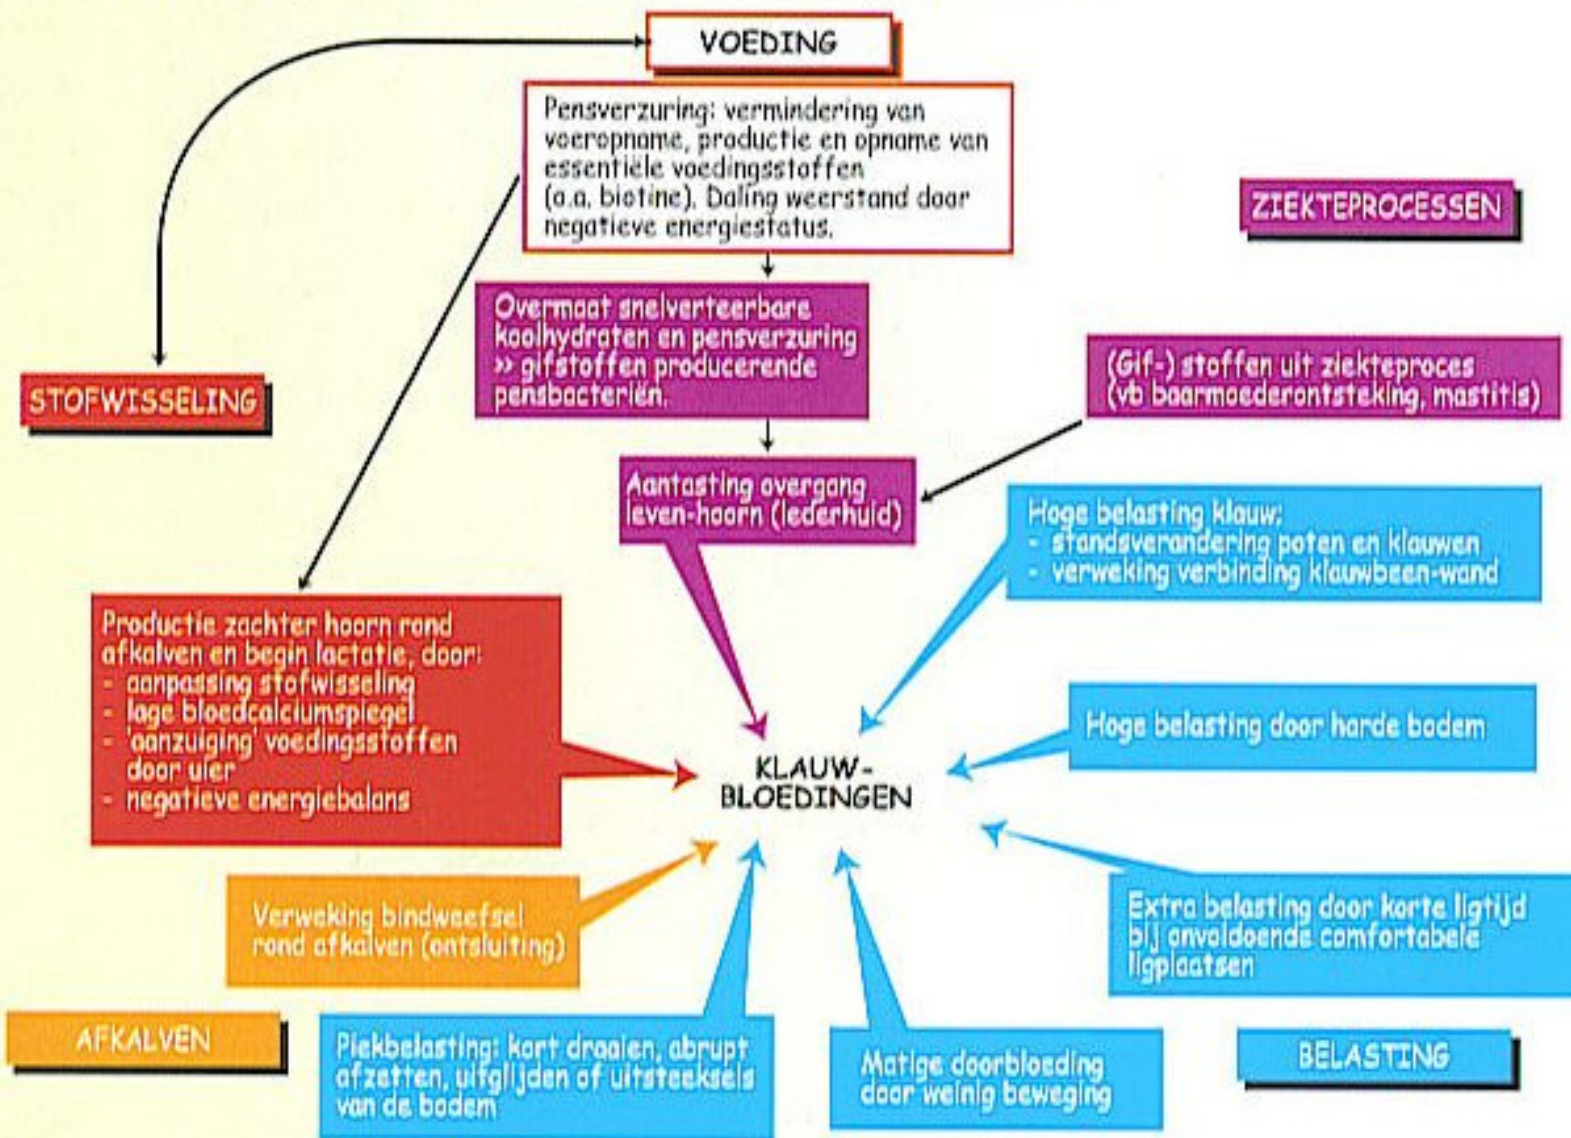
VOEDING

Pensverzuring: vermindering van voeropname, productie en opname van essentiële voedingsstoffen (o.a. biotine). Daling weerstand door negatieve energiestatus.

ZIEKTEPROCESSEN

STOFWISSELING

Overmaat snelverteerbare koolhydraten en pensverzuring » gifstoffen producerende pensbacteriën.

(Gif-) stoffen uit ziekteproces (vb baarmoederontsteking, mastitis)

Aantasting overgang leven-hoorn (lederhuid)

Hoge belasting klauw:
- standsverandering poten en klauwen
- verweking verbinding klauwbeen-wand

Productie zachter hoorn rond afkalven en begin lactatie, door:
- aanpassing stofwisseling
- lage bloedcalciumspiegel
- 'aanzuiging' voedingsstoffen door uier
- negatieve energiebalans

Hoge belasting door harde bodem

KLAUW-BLOEDINGEN

Verweking bindweefsel rond afkalven (ontsluiting)

Extra belasting door korte ligtijd bij onvoldoende comfortabele ligplaatsen

AFKALVEN

Piekbelasting: kort draaien, abrupt afzetten, uitglijden of uitsteeksels van de bodem

Matige doorbloeding door weinig beweging

BELASTING